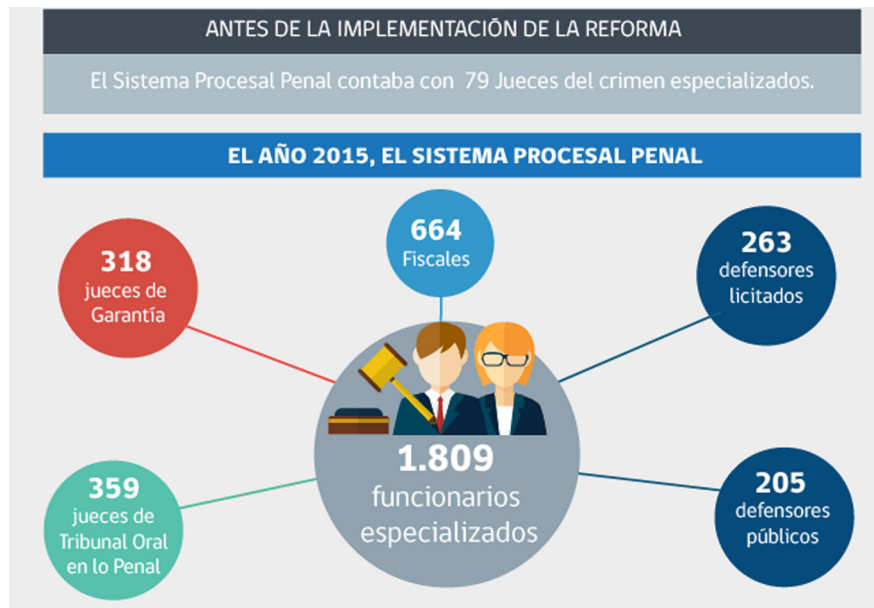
ANTES DE LA IMPLEMENTACIÓN DE LA REFORMA

El Sistema Procesal Penal contaba con 79 Jueces del crimen especializados.

EL AÑO 2015, EL SISTEMA PROCESAL PENAL

318
jueces de Garantía

664
Fiscales

263
defensores licitados

1.809
funcionarios especializados

359
jueces de Tribunal Oral en lo Penal

205
defensores públicos